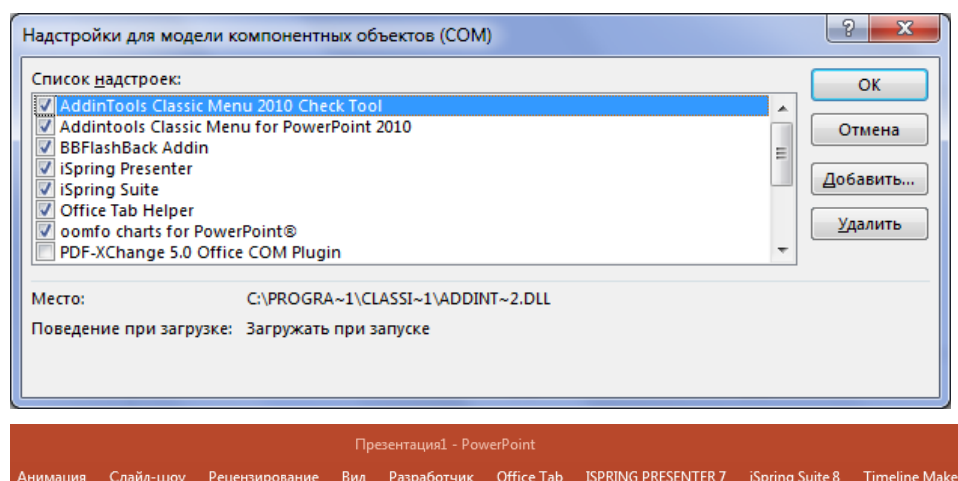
Надстройки для модели компонентных объектов (COM)

?
X

Список надстроек:

AddinTools Classic Menu 2010 Check Tool
Addintools Classic Menu for PowerPoint 2010
BBFlashBack Addin
iSpring Presenter
iSpring Suite
Office Tab Helper
oomfo charts for PowerPoint®
PDF-XChange 5.0 Office COM Plugin

OK
Отмена
Добавить...
Удалить

Место: C:\PROGRA~1\CLASSI~1\ADDINT~2.DLL

Поведение при загрузке: Загружать при запуске

Презентация1 - PowerPoint

Анимация Слайд-шоу Рецензирование Вид Разработчик Office Tab ISPRING PRESENTER 7 iSpring Suite 8 Timeline Make